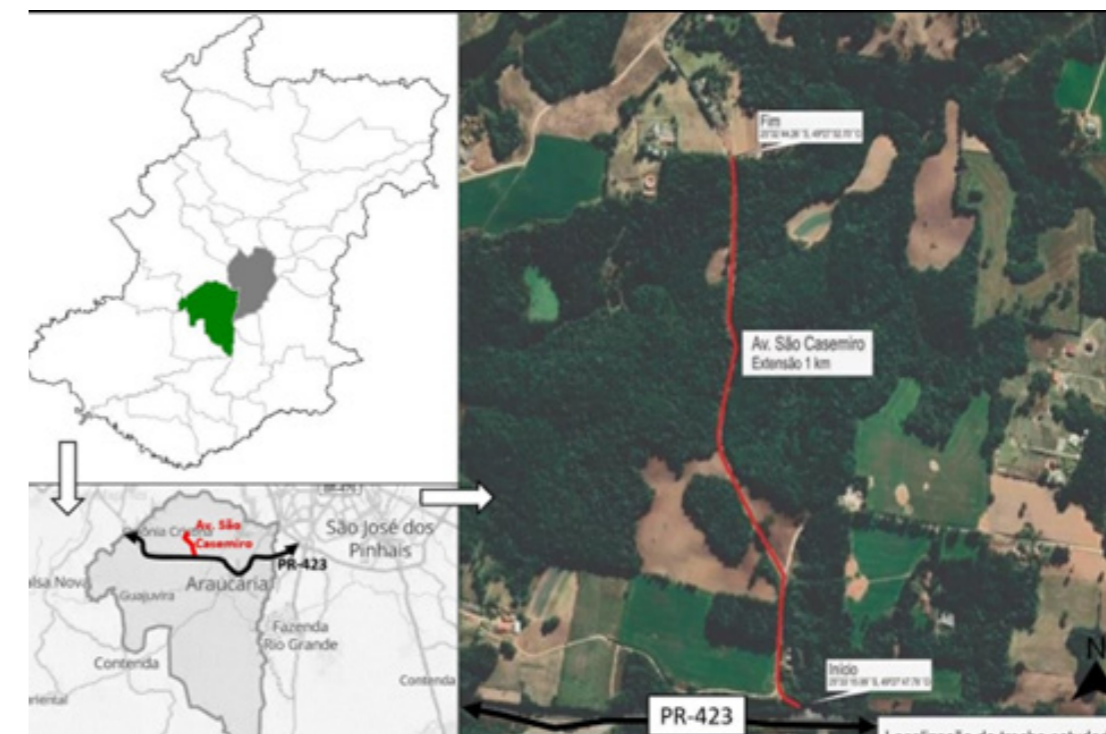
Fim
25°32'44.26"S, 49°22'50.75"O

Av. São Casemiro
Extensão 1 km

Início
25°33'15.06"S, 49°22'47.75"O

PR-423

Localização do trecho estudado

N

BR-476

Colônia Cristina
Av. São Casemiro

São José dos Pinhais

PR-423

alsa Nova

Guajuvira

Araucária

Fazenda Rio Grande

Contenda

Contenda

erental